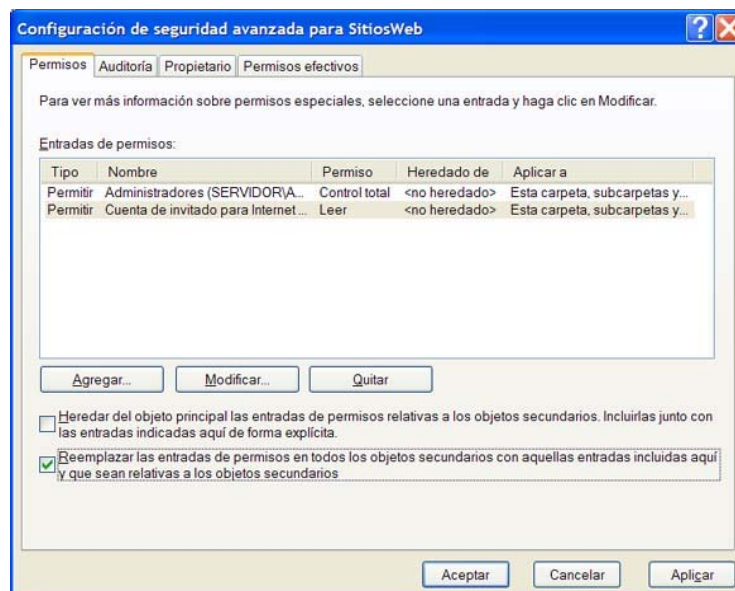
Configuración de seguridad avanzada para SitiosWeb

Permisos | Auditoría | Propietario | Permisos efectivos

Para ver más información sobre permisos especiales, seleccione una entrada y haga clic en Modificar.

Entradas de permisos:

| Tipo | Nombre | Permiso | Heredado de | Aplicar a |
|---|---|---|---|---|
| Permitir | Administradores (SERVIDOR\A... | Control total | <no heredado> | Esta carpeta, subcarpetas y... |
| Permitir | Cuenta de invitado para Internet ... | Leer | <no heredado> | Esta carpeta, subcarpetas y... |

Agregar... | Modificar... | Quitar

Heredar del objeto principal las entradas de permisos relativas a los objetos secundarios. Incluirlas junto con las entradas indicadas aquí de forma explícita.

Reemplazar las entradas de permisos en todos los objetos secundarios con aquellas entradas incluidas aquí y que sean relativas a los objetos secundarios

Aceptar | Cancelar | Aplicar